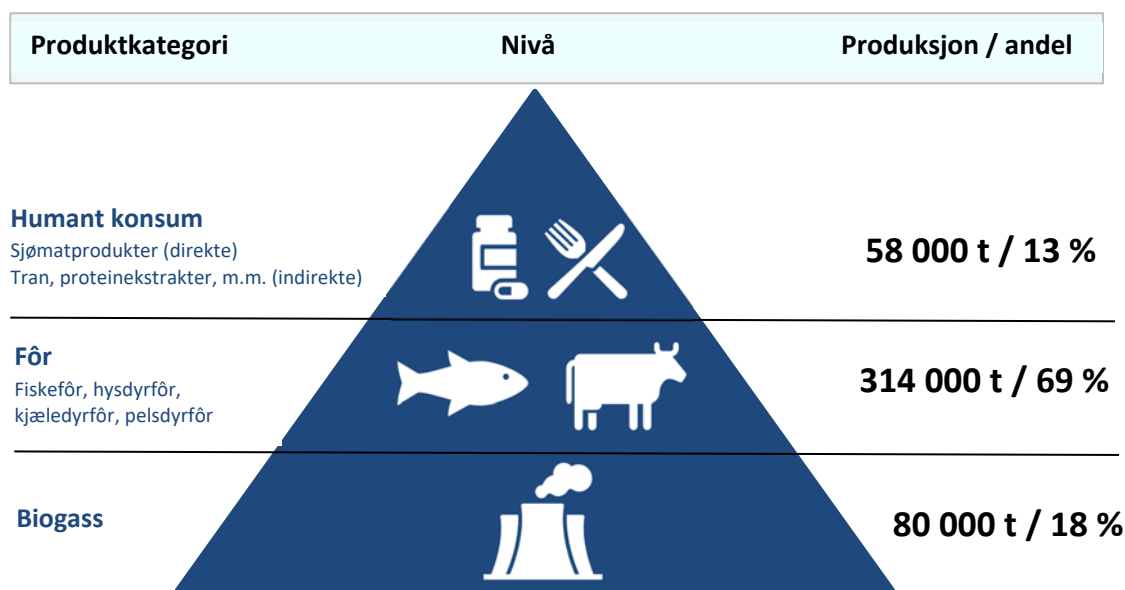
Produktkategori Nivå Produksjon / andel

Humant konsum
Sjømatprodukter (direkte)
Tran, proteinekstrakter, m.m. (indirekte)

58 000 t / 13 %

Fôr
Fiskefôr, hysdyrfôr, kjæledyrfôr, pelsdyrfôr

314 000 t / 69 %

Biogass

80 000 t / 18 %